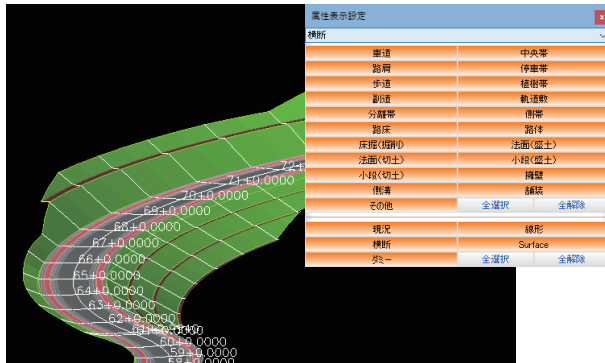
属性表示設定
横断

| 車道 | 中央帯 |
|---|---|
| 路肩 | 停車帯 |
| 歩道 | 植樹帯 |
| 副道 | 軌道敷 |
| 分離帯 | 側帯 |
| 路床 | 路体 |
| 床掘(掘削) | 法面(盛土) |
| 法面(切土) | 小段(盛土) |
| 小段(切土) | 擁壁 |
| 側溝 | 舗装 |
| その他 | 全選択 | 全解除 |

| 現況 | 線形 |
|---|---|
| 横断 | Surface |
| ダミー | 全選択 | 全解除 |

72+
71+0.0000
70+0.0000
69+0.0000
68+0.0000
67+0.0000
66+0.0000
65+0.0000
64+0.0000
63+0.0000
62+0.0000
61+0.0000
60+0.0000
59+0.0000
58+0.0000